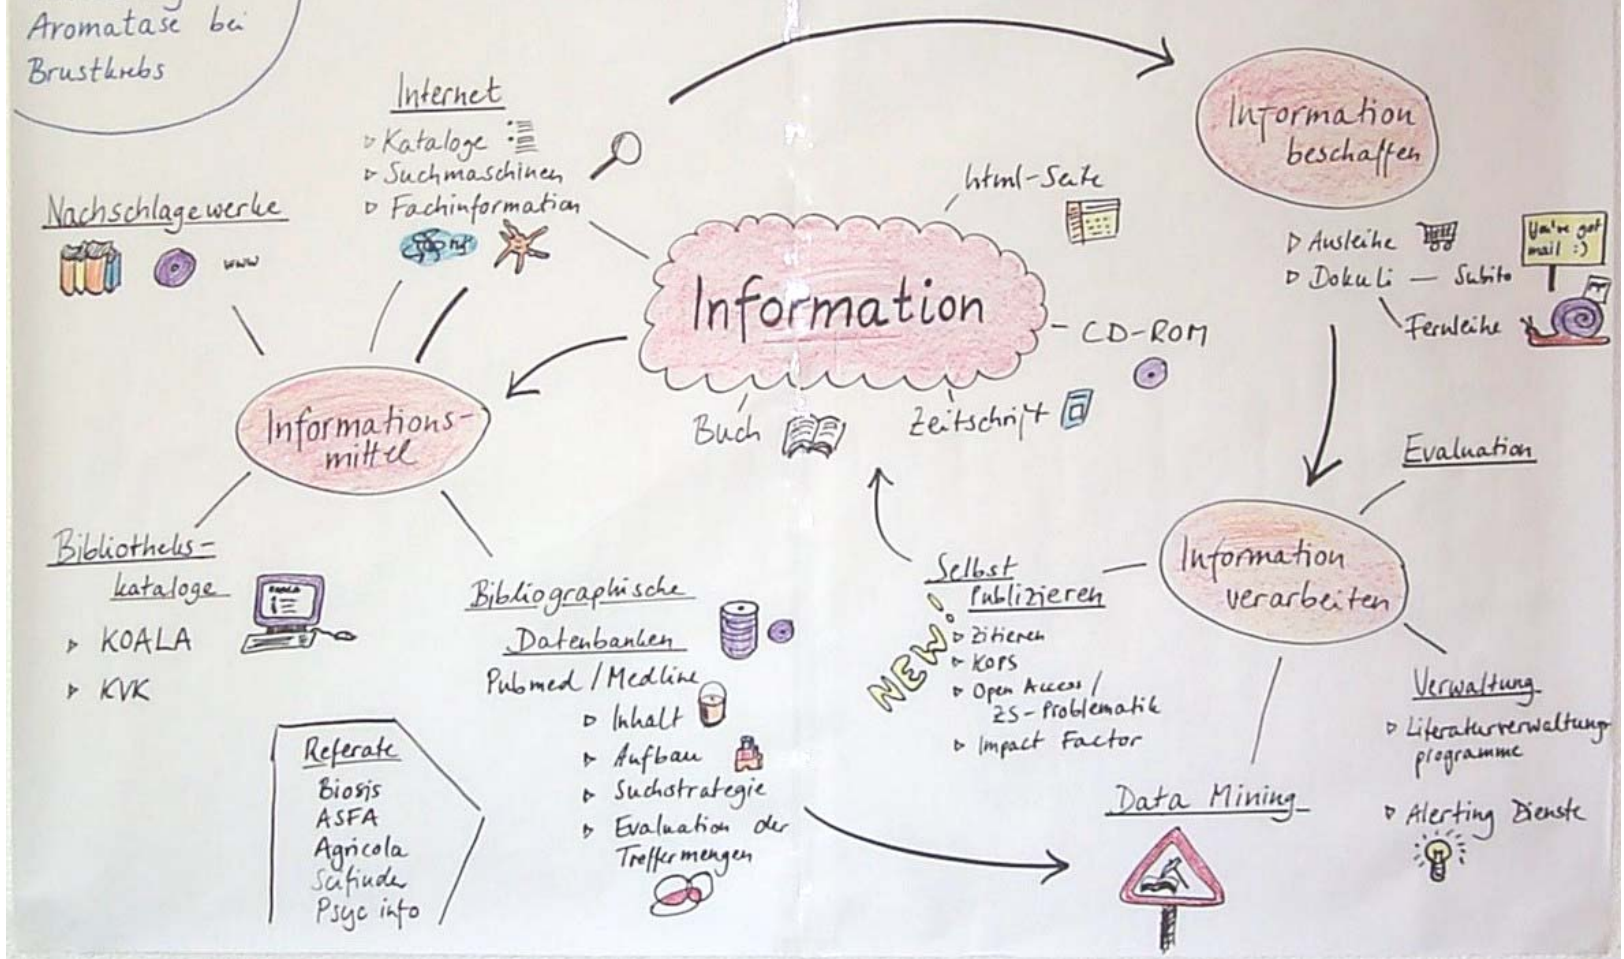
Aromatase bei Brustkrebs

Internet
▷ Kataloge
▷ Suchmaschinen
▷ Fachinformation

Nachschlagewerke
www

html-Seite

Information

CD-ROM

Buch

Zeitschrift

Informationsmittel

Information beschaffen

▷ Ausleihe
▷ Dokuli — Subito
Fernleihe

You've got mail :)

Evaluation

Information verarbeiten

Bibliotheks-kataloge
▷ KOALA
▷ KVK

Bibliographische Datenbanken
Pubmed / Medline
▷ Inhalt
▷ Aufbau
▷ Suchstrategie
▷ Evaluation der Treffermengen

Referate
Biosis
ASFA
Agricola
Scifinder
Psyc info

Selbst Publizieren
NEW!
▷ Zitieren
▷ KOPS
▷ Open Access / ZS - Problematik
▷ Impact Factor

Data Mining

Verwaltung
▷ Literaturverwaltungsprogramme
▷ Alerting Dienste